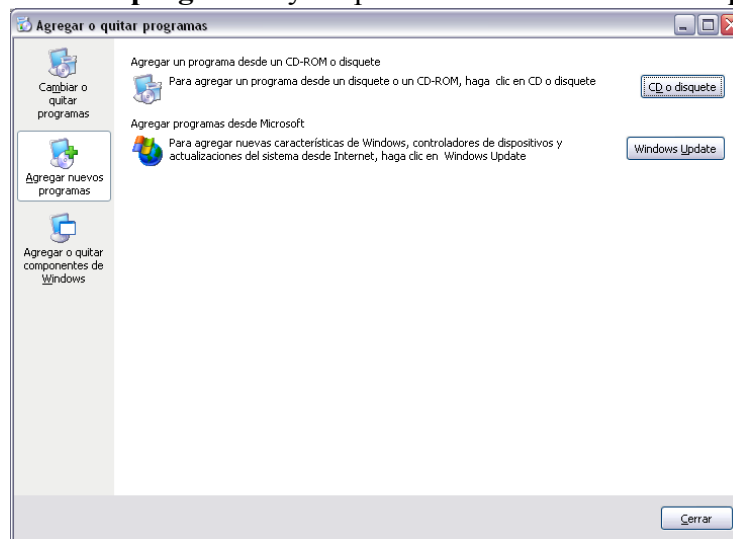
Agregar o quitar programas

Cambiar o quitar programas

Agregar nuevos programas

Agregar o quitar componentes de Windows

Agregar un programa desde un CD-ROM o disquete

Para agregar un programa desde un disquete o un CD-ROM, haga clic en CD o disquete

CD o disquete

Agregar programas desde Microsoft

Para agregar nuevas características de Windows, controladores de dispositivos y actualizaciones del sistema desde Internet, haga clic en Windows Update

Windows Update

Cerrar